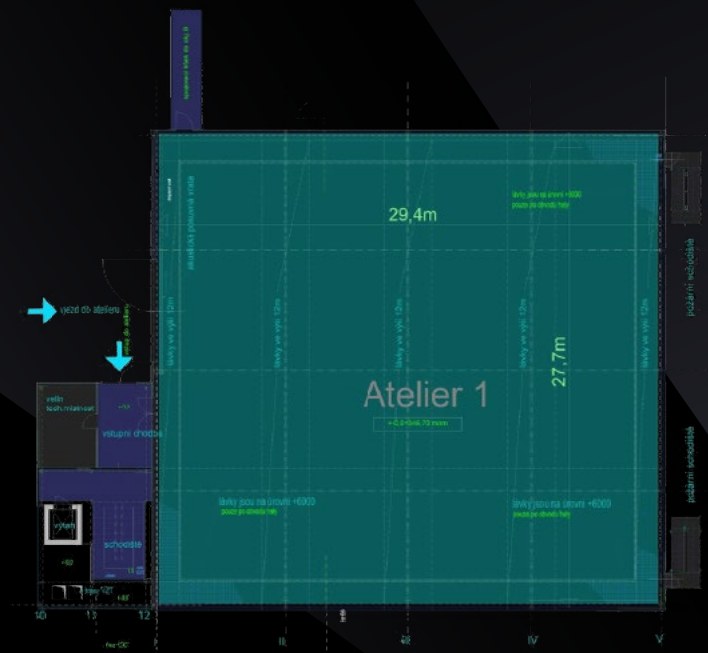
29,4m

lávky jsou na úrovni +600
pouze po obvodu haly

studiová posuvná vrata

vjezd do ateliéru

lávky ve výši 12m

lávky ve výši 12m

lávky ve výši 12m

lávky ve výši 12m

lávky ve výši 12m

27,7m

požární schodiště

Atelier 1

+0,0 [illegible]

vstupní chodba

výtah

schodiště

lávky jsou na úrovni +6000
pouze po obvodu haly

lávky jsou na úrovni +6000
pouze po obvodu haly

požární schodiště

10

11

12

III

IV

V